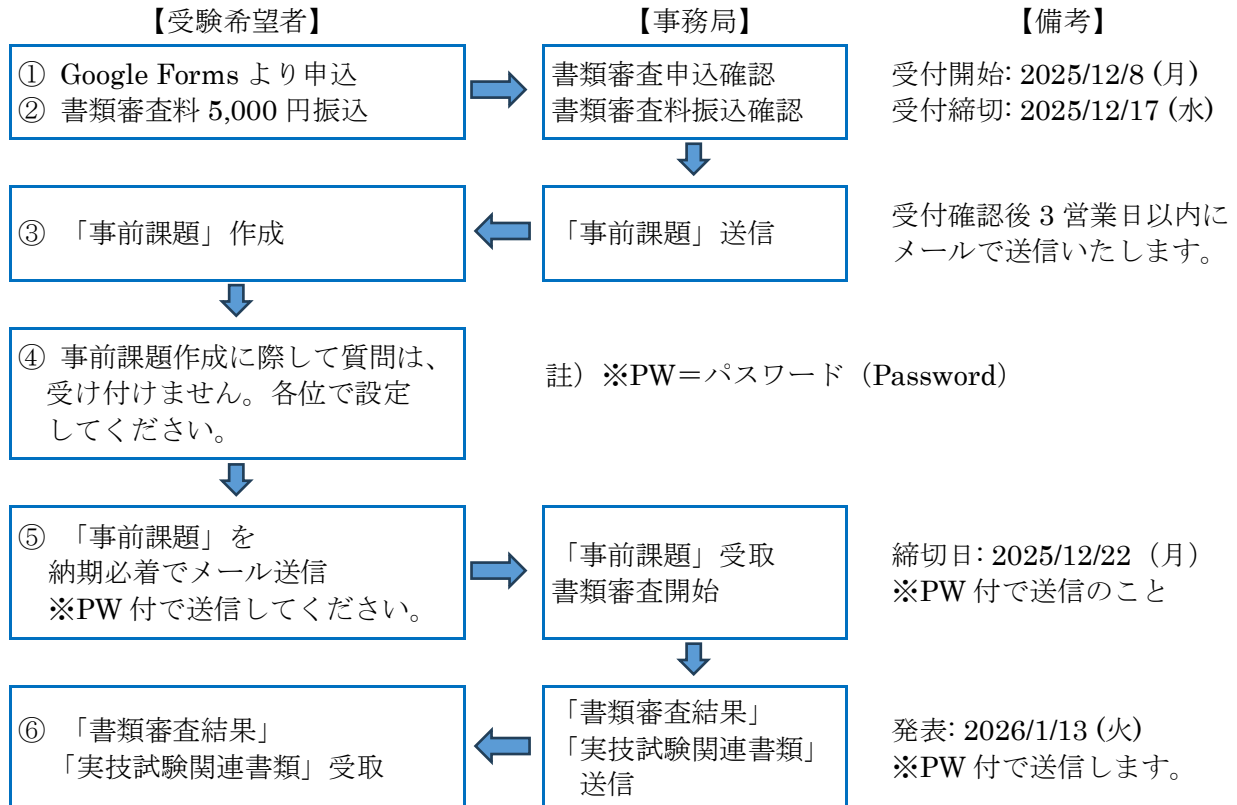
【受験希望者】

【事務局】

【備考】

① Google Forms より申込
② 書類審査料 5,000 円振込

書類審査申込確認
書類審査料振込確認

受付開始: 2025/12/8 (月)
受付締切: 2025/12/17 (水)

③ 「事前課題」作成

「事前課題」送信

受付確認後 3 営業日以内にメールで送信いたします。

④ 事前課題作成に際して質問は、受け付けません。各位で設定してください。

註）※PW＝パスワード（Password）

⑤ 「事前課題」を
納期必着でメール送信
※PW 付で送信してください。

「事前課題」受取
書類審査開始

締切日: 2025/12/22（月）
※PW 付で送信のこと

⑥ 「書類審査結果」
「実技試験関連書類」受取

「書類審査結果」
「実技試験関連書類」
送信

発表: 2026/1/13 (火)
※PW 付で送信します。